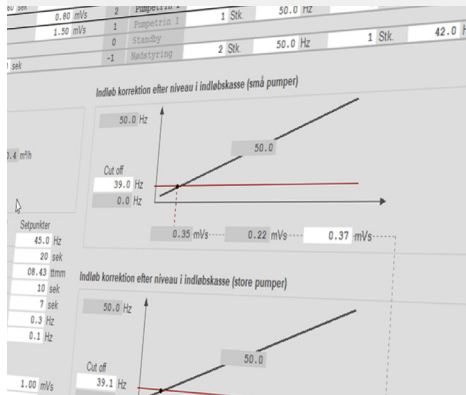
0.80 mVs
1.50 mVs
2 Pumpetrin 2
1 Pumpetrin 1
0 Standby
-1 Nødstyring
1 Stk
50.0 Hz
2 Stk.
50.0 Hz
1 Stk.
42.0 Hz
sek

Indløb korrektion efter niveau i indløbskasse (små pumper)

50.0 Hz
50.0
Cut off
39.0 Hz
0.0 Hz
0.35 mVs
0.22 mVs
0.37 mVs

.4 m³/h

Setpunkter
45.0 Hz
20 sek
08.43 ttmm
10 sek
7 sek
0.3 Hz
0.1 Hz

Indløb korrektion efter niveau i indløbskasse (store pumper)

50.0 Hz
50.0
Cut off
39.1 Hz

1.00 mVs